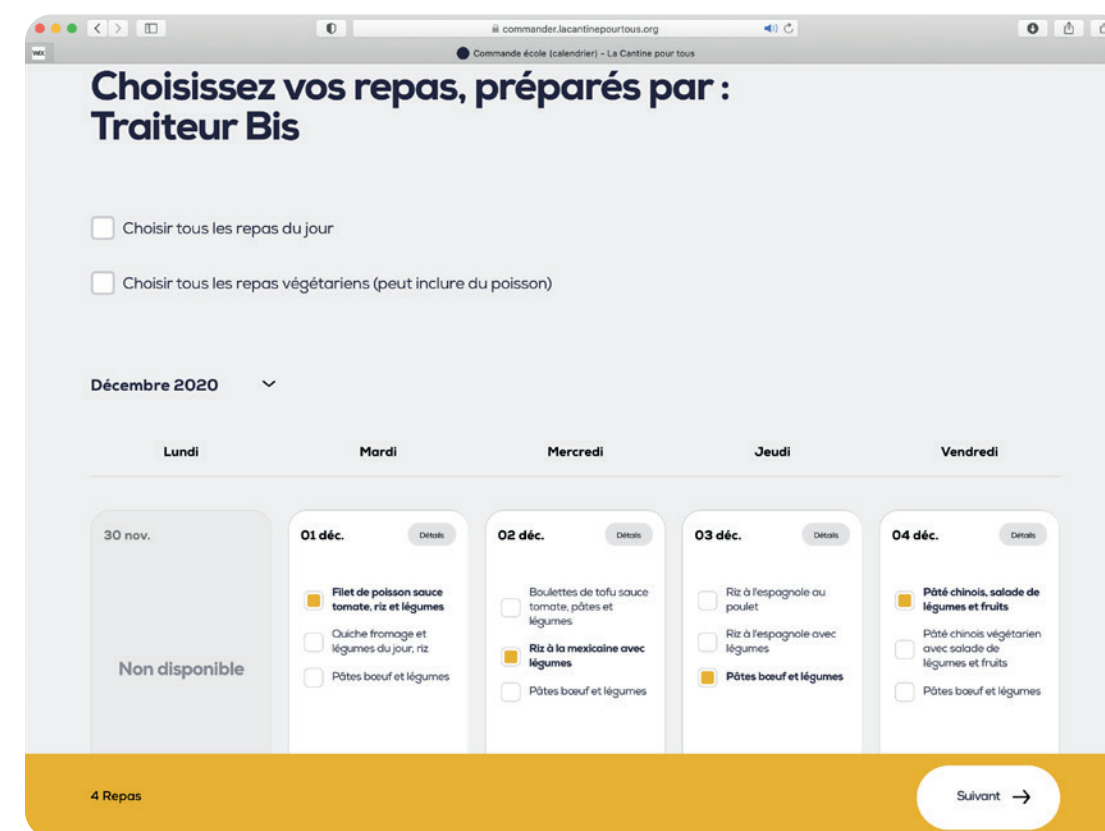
commander.lacantinepourtous.org

Commande école (calendrier) - La Cantine pour tous

Choisissez vos repas, préparés par : Traiteur Bis

Choisir tous les repas du jour

Choisir tous les repas végétariens (peut inclure du poisson)

Décembre 2020

| Lundi | Mardi | Mercredi | Jeudi | Vendredi |
|---|---|---|---|---|
| 30 nov. | 01 déc. Détails | 02 déc. Détails | 03 déc. Détails | 04 déc. Détails |
| Non disponible | Filet de poisson sauce tomate, riz et légumes | Boulettes de tofu sauce tomate, pâtes et légumes | Riz à l'espagnole au poulet | Pâté chinois, salade de légumes et fruits |
| | Quiche fromage et légumes du jour, riz | Riz à la mexicaine avec légumes | Riz à l'espagnole avec légumes | Pâté chinois végétarien avec salade de légumes et fruits |
| | Pâtes bœuf et légumes | Pâtes bœuf et légumes | Pâtes bœuf et légumes | Pâtes bœuf et légumes |

4 Repas

Suivant →